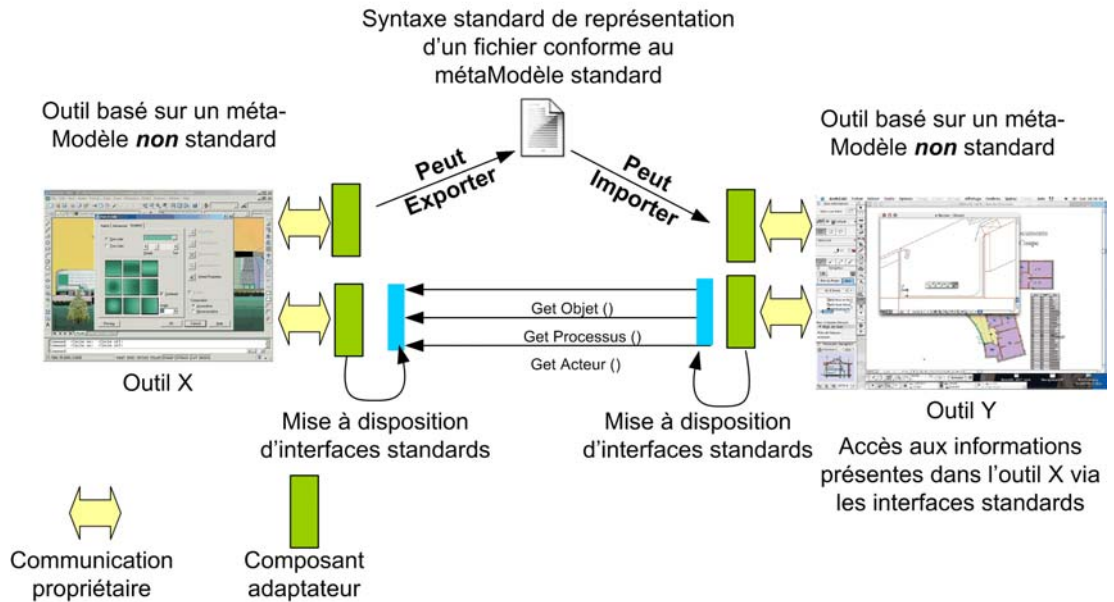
Syntaxe standard de représentation d'un fichier conforme au métaModèle standard

Outil basé sur un méta-Modèle ***non*** standard

Peut Exporter

Peut Importer

Outil basé sur un méta-Modèle ***non*** standard

Get Objet ()

Get Processus ()

Get Acteur ()

Outil X

Mise à disposition d'interfaces standards

Mise à disposition d'interfaces standards

Outil Y

Accès aux informations présentes dans l'outil X via les interfaces standards

Communication propriétaire

Composant adaptateur